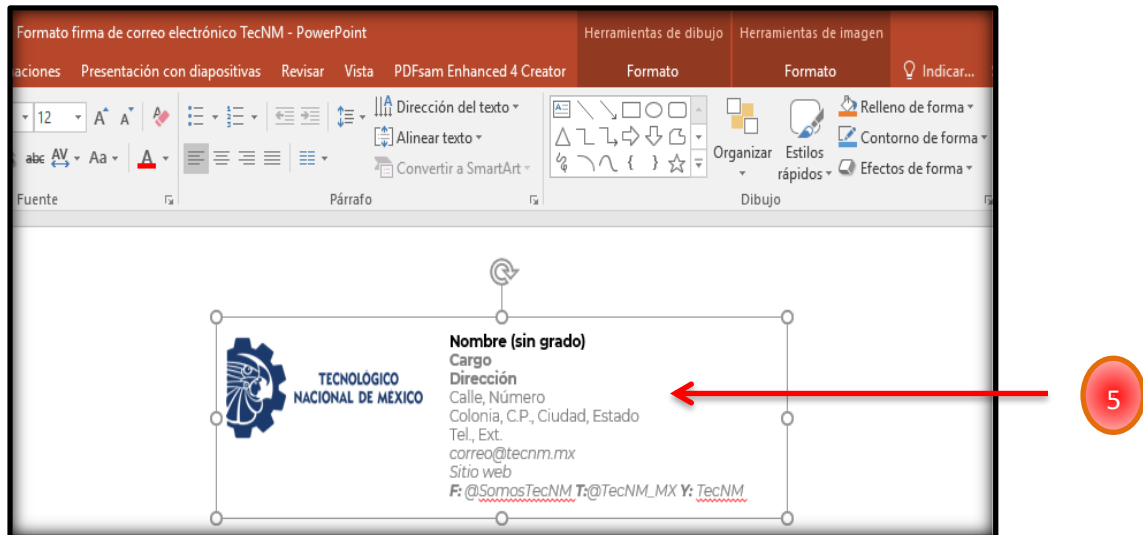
Formato firma de correo electrónico TecNM - PowerPoint
Herramientas de dibujo
Herramientas de imagen
aciones Presentación con diapositivas Revisar Vista PDFsam Enhanced 4 Creator
Formato
Formato
Indicar...
12
Dirección del texto
Alinear texto
Convertir a SmartArt
Organizar
Estilos rápidos
Relleno de forma
Contorno de forma
Efectos de forma
Fuente
Párrafo
Dibujo

TECNOLÓGICO NACIONAL DE MÉXICO
Nombre (sin grado)
Cargo
Dirección
Calle, Número
Colonia, C.P., Ciudad, Estado
Tel., Ext.
correo@tecnm.mx
Sitio web
F: @SomosTecNM T:@TecNM_MX Y: TecNM

5